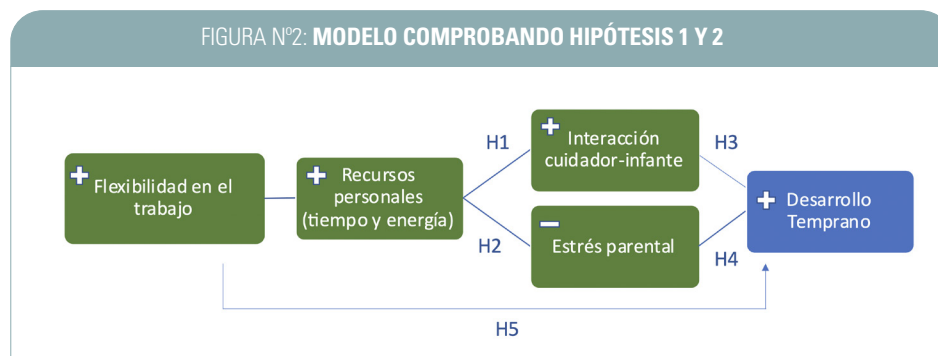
FIGURA Nº2: **MODELO COMPROBANDO HIPÓTESIS 1 Y 2**

+ Flexibilidad en el trabajo

+ Recursos personales (tiempo y energía)

H1

H2

+ Interacción cuidador-infante

− Estrés parental

H3

H4

+ Desarrollo Temprano

H5